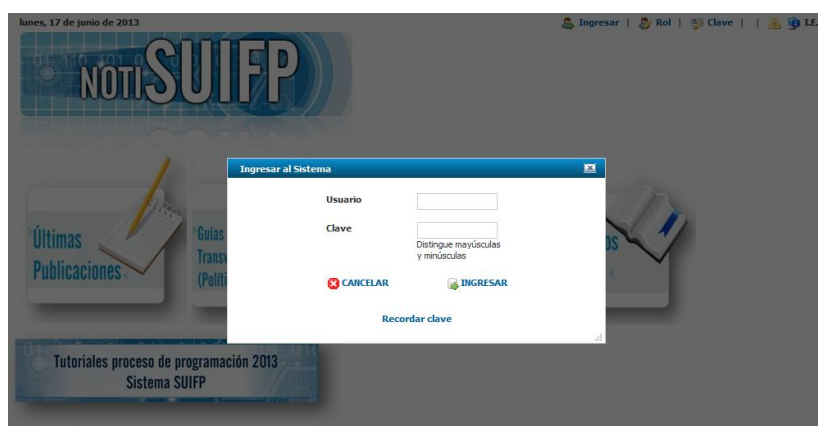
lunes, 17 de junio de 2013

Ingresar | Rol | Clave | | I.E.

NOTISUIFP

Últimas Publicaciones

Guías Transv (Políti

os

Ingresar al Sistema

Usuario

Clave

Distingue mayúsculas y minúsculas

CANCELAR

INGRESAR

Recordar clave

Tutoriales proceso de programación 2013 Sistema SUIFP